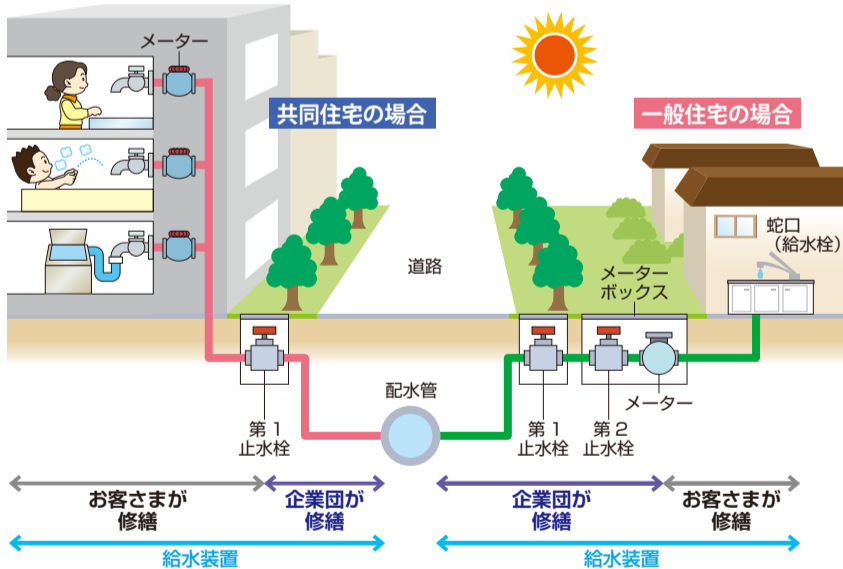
メーター

共同住宅の場合

一般住宅の場合

蛇口
（給水栓）

道路

メーター
ボックス

配水管

第１
止水栓

第１
止水栓

第２
止水栓

メーター

お客さまが
修繕

企業団が
修繕

企業団が
修繕

お客さまが
修繕

給水装置

給水装置